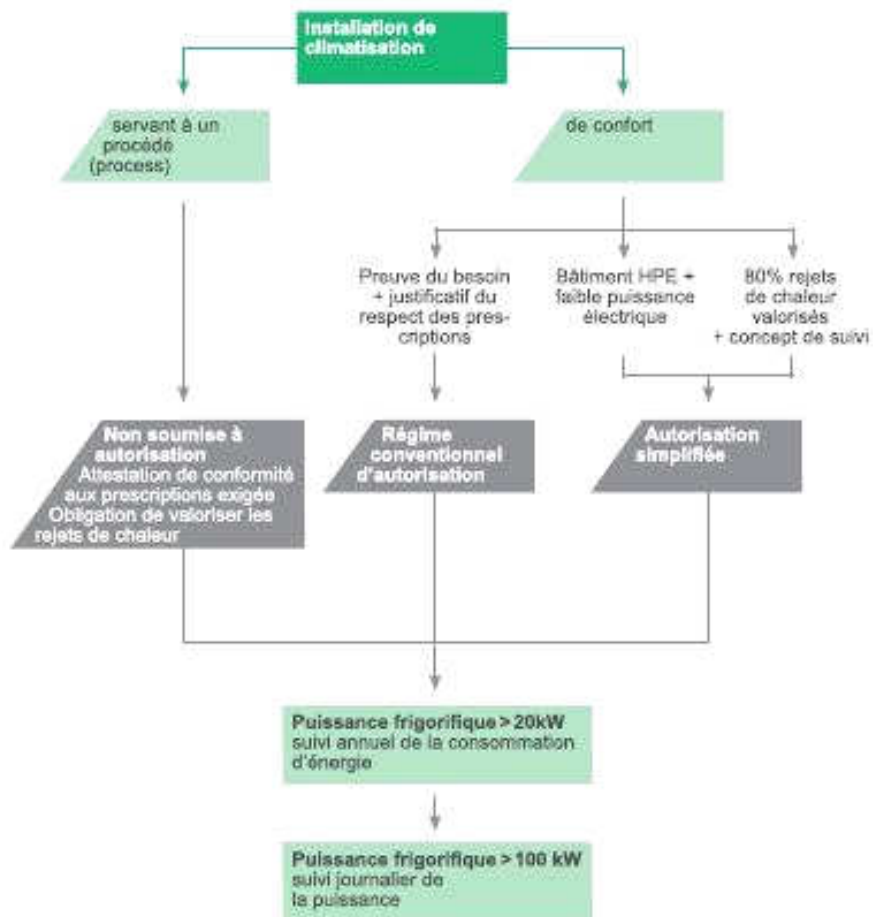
Installation de climatisation

servant à un procédé (process)

de confort

Preuve du besoin + justificatif du respect des prescriptions

Bâtiment HPE + faible puissance électrique

80% rejets de chaleur valorisés + concept de suivi

Non soumise à autorisation
Attestation de conformité aux prescriptions exigée
Obligation de valoriser les rejets de chaleur

Régime conventionnel d'autorisation

Autorisation simplifiée

Puissance frigorifique > 20kW
suivi annuel de la consommation d'énergie

Puissance frigorifique > 100 kW
suivi journalier de la puissance